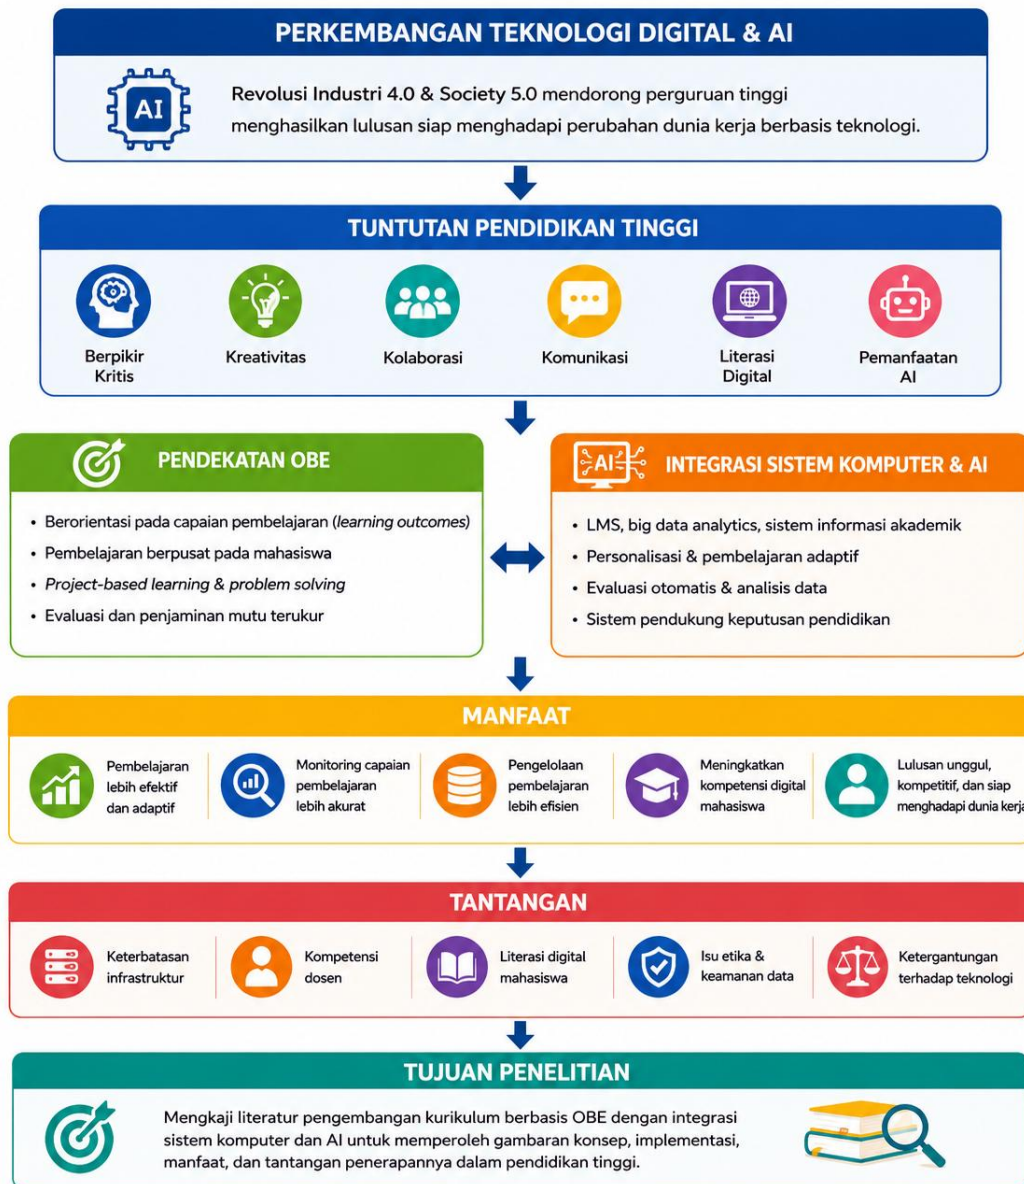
PERKEMBANGAN TEKNOLOGI DIGITAL & AI

AI

Revolusi Industri 4.0 & Society 5.0 mendorong perguruan tinggi menghasilkan lulusan siap menghadapi perubahan dunia kerja berbasis teknologi.

TUNTUTAN PENDIDIKAN TINGGI

Berpikir Kritis

Kreativitas

Kolaborasi

Komunikasi

Literasi Digital

Pemanfaatan AI

PENDEKATAN OBE

• Berorientasi pada capaian pembelajaran (learning outcomes)
• Pembelajaran berpusat pada mahasiswa
• Project-based learning & problem solving
• Evaluasi dan penjaminan mutu terukur

AI

INTEGRASI SISTEM KOMPUTER & AI

• LMS, big data analytics, sistem informasi akademik
• Personalisasi & pembelajaran adaptif
• Evaluasi otomatis & analisis data
• Sistem pendukung keputusan pendidikan

MANFAAT

Pembelajaran lebih efektif dan adaptif

Monitoring capaian pembelajaran lebih akurat

Pengelolaan pembelajaran lebih efisien

Meningkatkan kompetensi digital mahasiswa

Lulusan unggul, kompetitif, dan siap menghadapi dunia kerja

TANTANGAN

Keterbatasan infrastruktur

Kompetensi dosen

Literasi digital mahasiswa

Isu etika & keamanan data

Ketergantungan terhadap teknologi

TUJUAN PENELITIAN

Mengkaji literatur pengembangan kurikulum berbasis OBE dengan integrasi sistem komputer dan AI untuk memperoleh gambaran konsep, implementasi, manfaat, dan tantangan penerapannya dalam pendidikan tinggi.